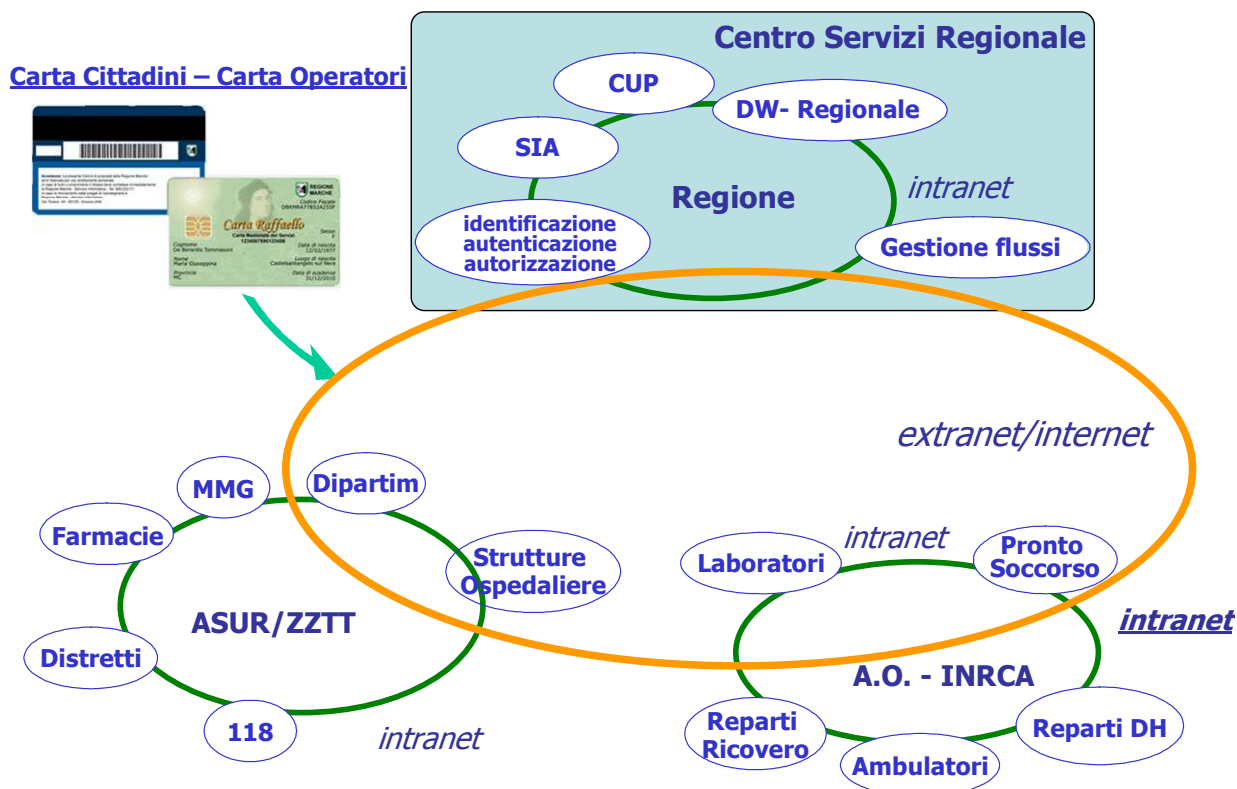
Carta Cittadini – Carta Operatori

Carta Raffaello

REGIONE MARCHE

Centro Servizi Regionale

CUP

DW- Regionale

SIA

Regione

intranet

identificazione autenticazione autorizzazione

Gestione flussi

extranet/internet

MMG

Dipartim

Farmacie

Strutture Ospedaliere

ASUR/ZZTT

Distretti

118

intranet

intranet

Laboratori

Pronto Soccorso

intranet

A.O. - INRCA

Reparti Ricovero

Reparti DH

Ambulatori